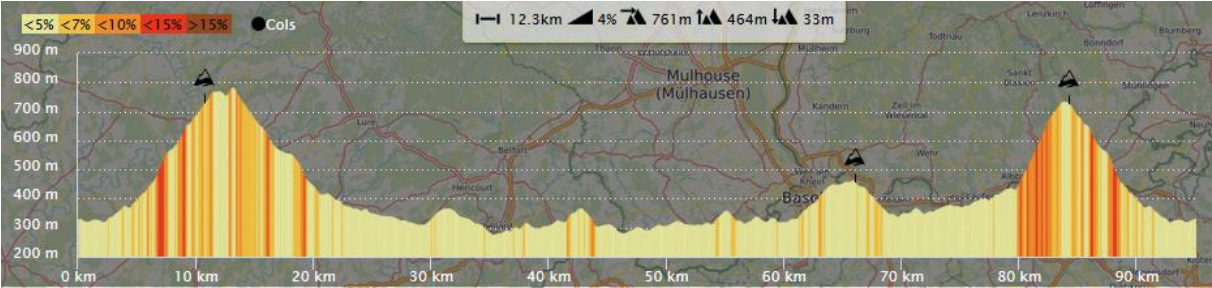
<5% <7% <10% <15% >15% Cols

12.3km 4% 761m 464m 33m

900 m
800 m
700 m
600 m
500 m
400 m
300 m
200 m

Mulhouse
(Mülhausen)

Lure
Belfort
Héricourt
Basel
Kandern
Todtnau
Lenzkirch
Löffingen
Bonndorf
Blumberg
Wehr
Sankt Blasien

0 km 10 km 20 km 30 km 40 km 50 km 60 km 70 km 80 km 90 km